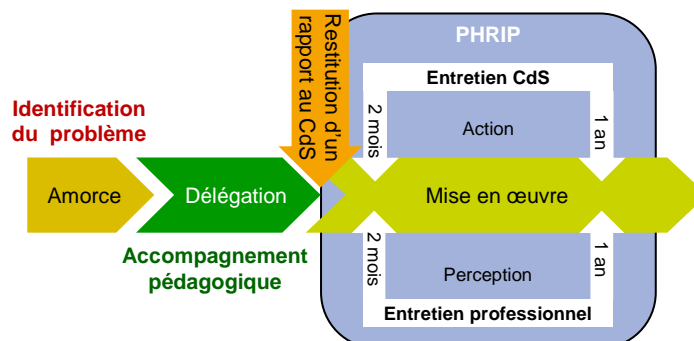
Identification du problème

Amorce

Délégation

Accompagnement pédagogique

Restitution d'un rapport au CdS

PHRIP

Entretien CdS

2 mois

Action

1 an

Mise en œuvre

2 mois

Perception

1 an

Entretien professionnel